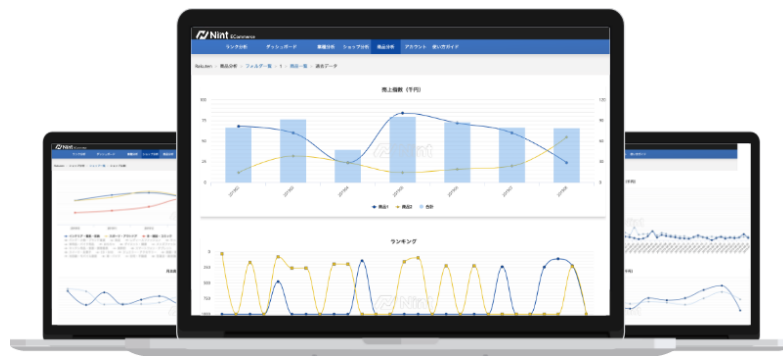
Nint ECommerce

ランク分析 ダッシュボード 業種分析 ショップ分析 商品分析 アカウント 使い方ガイド

Rakuten > 商品分析 > フォルダー一覧 > 1 > 商品一覧 > 過去データ

売上指数（千円）

800 600 400 200 0

100 75 50 25 0

売上1 売上2 合計

ランキング

Nint

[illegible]

Nint ECommerce